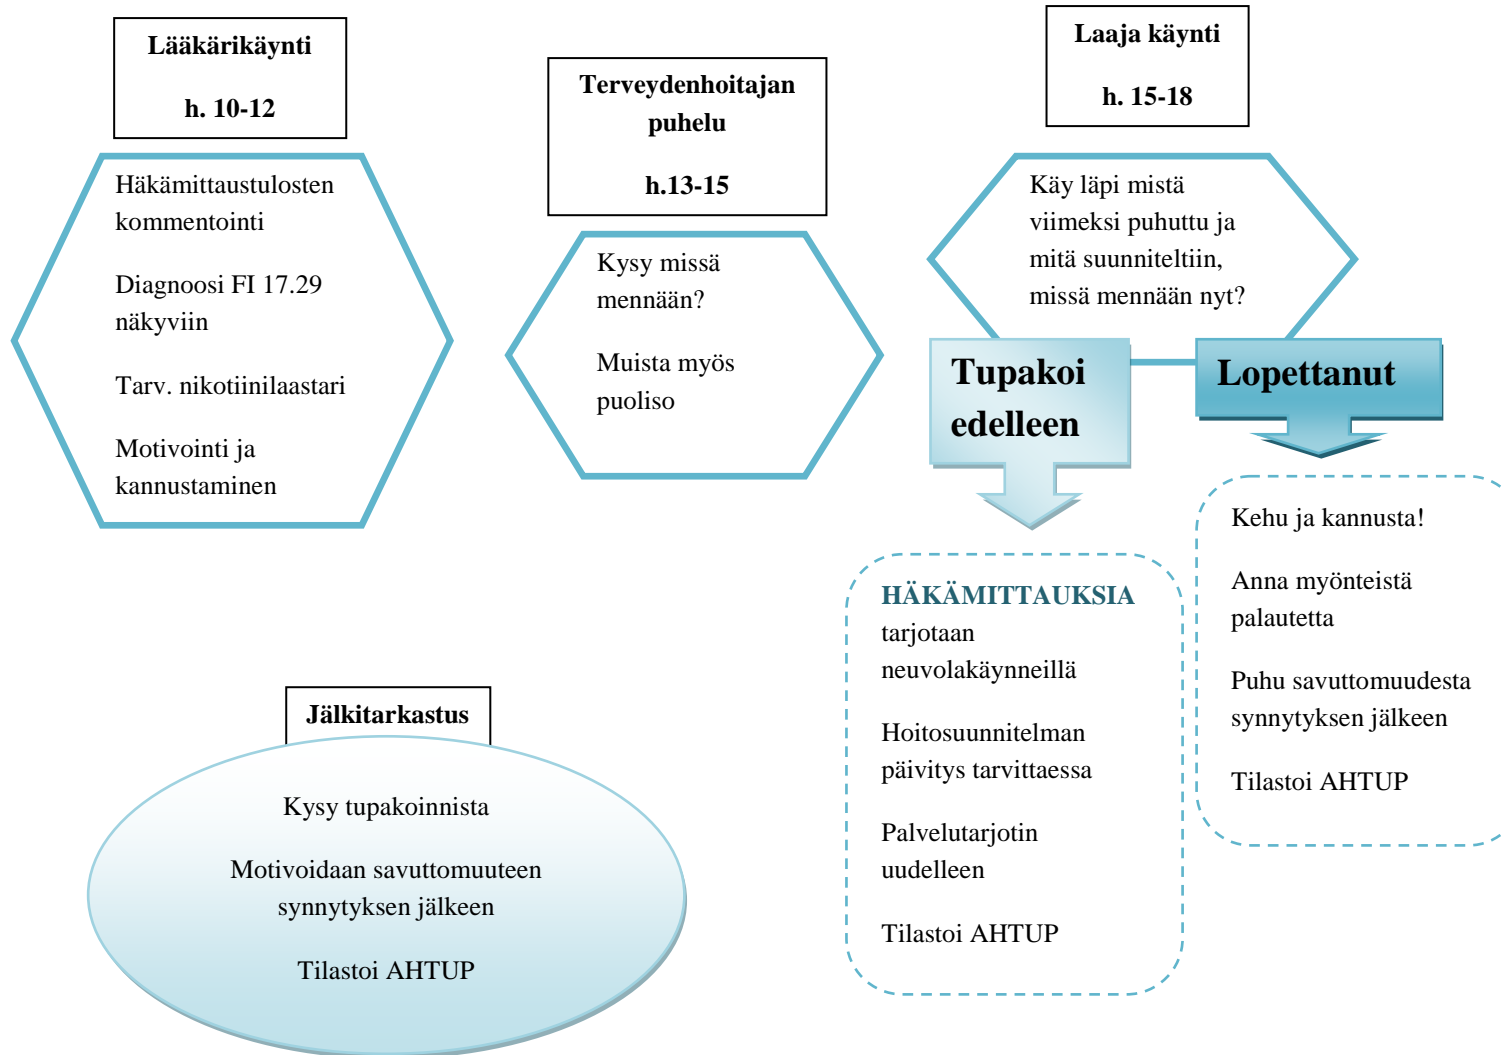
Lääkärikäynti

h. 10-12

Häkämittaustulosten kommentointi

Diagnoosi FI 17.29 näkyviin

Tarv. nikotiinilaastari

Motivointi ja kannustaminen

Terveydenhoitajan puhelu

h.13-15

Kysy missä mennään?

Muista myös puoliso

Laaja käynti

h. 15-18

Käy läpi mistä viimeksi puhuttu ja mitä suuniteltiin, missä mennään nyt?

Tupakoi edelleen

Lopettanut

HÄKÄMITTAUKSIA tarjotaan neuvolakäynneillä

Hoitosuunnitelman päivitys tarvittaessa

Palvelutarjotin uudelleen

Tilastoi AHTUP

Kehu ja kannusta!

Anna myönteistä palautetta

Puhu savuttomuudesta synnytyksen jälkeen

Tilastoi AHTUP

Jälkitarkastus

Kysy tupakoinnista

Motivoidaan savuttomuuteen synnytyksen jälkeen

Tilastoi AHTUP